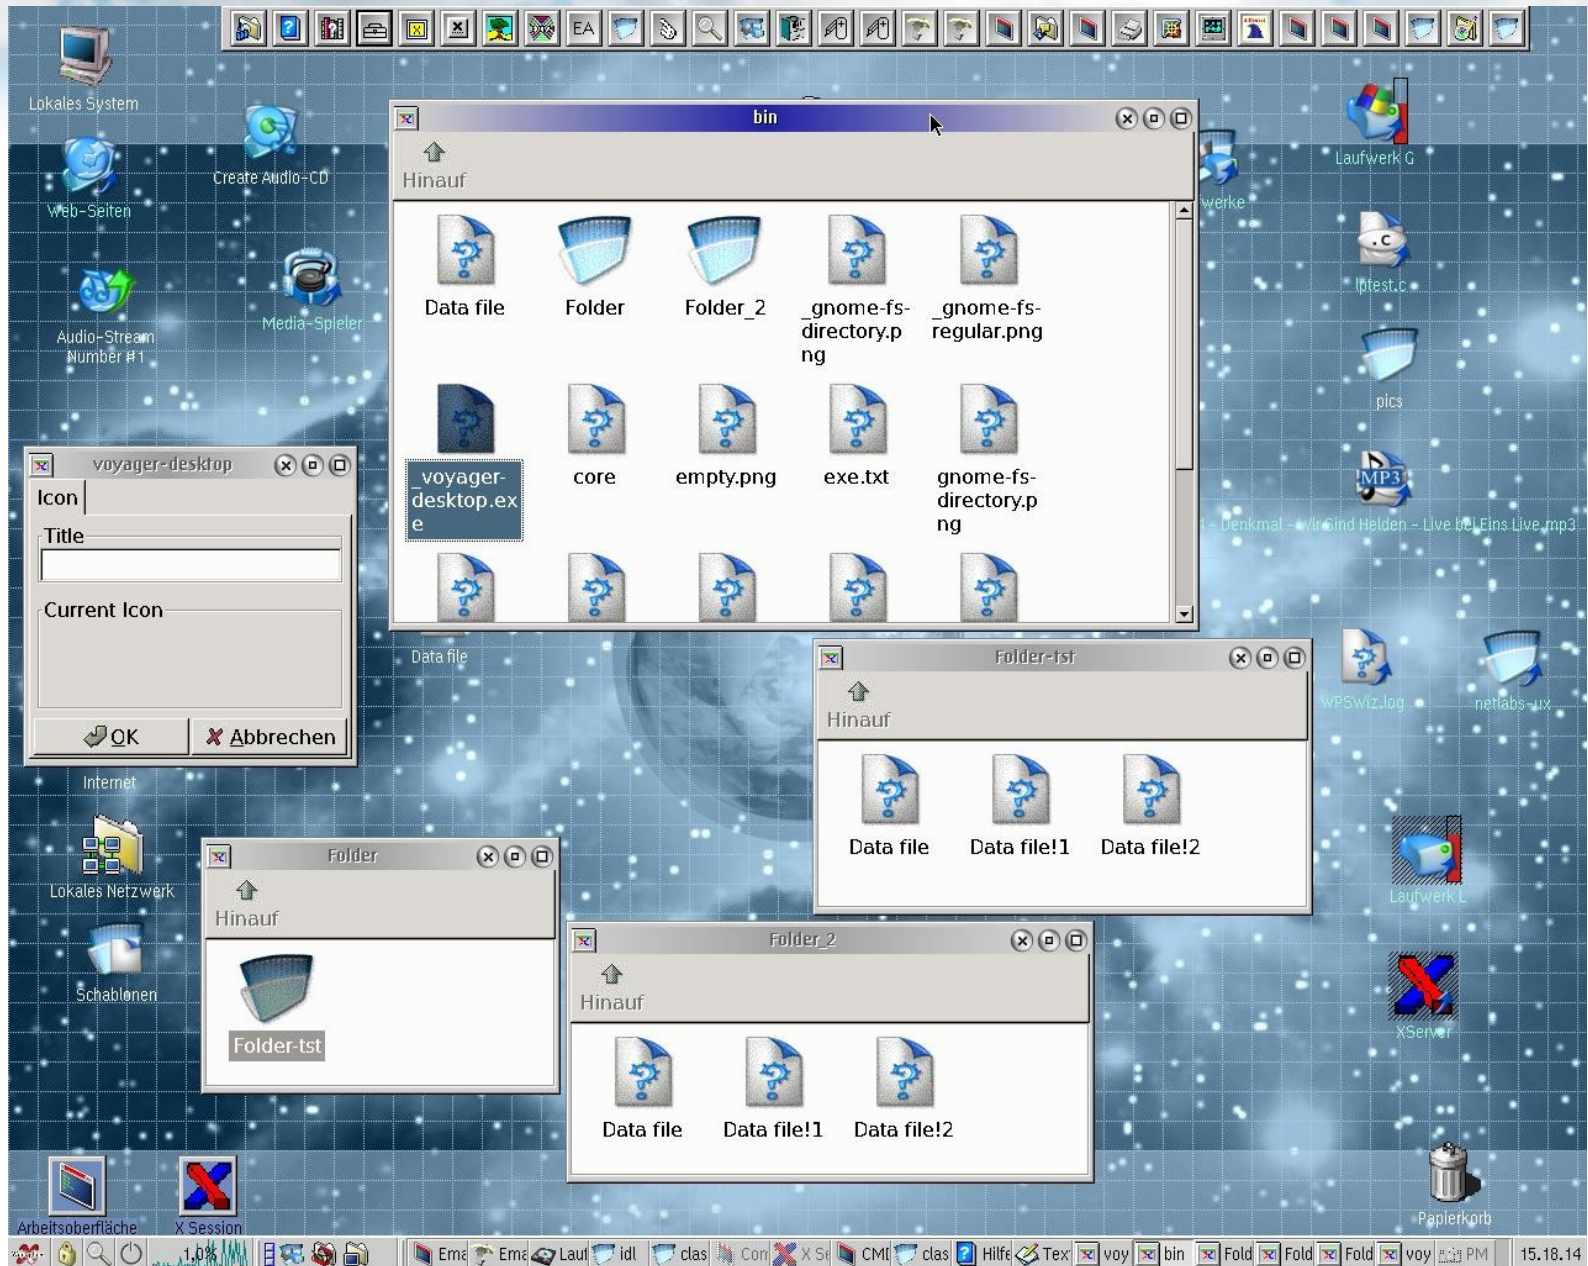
EA

Lokales System

Create Audio-CD

Web-Seiten

Audio-Stream Number #1

Media-Spieler

bin

Hinauf

Data file

Folder

Folder_2

_gnome-fs-directory.png

_gnome-fs-regular.png

_voyager-desktop.exe

core

empty.png

exe.txt

gnome-fs-directory.png

Laufwerk G

werke

lptest.c

pics

1 - Denkmal - Wir Sind Helden - Live bei Eins Live.mp3

voyager-desktop

Icon

Title

Current Icon

OK

Abbrechen

Data file

Folder-tst

Hinauf

Data file

Data file!1

Data file!2

WPSWiz.log

netlabs-ux

Internet

Lokales Netzwerk

Folder

Hinauf

Folder-tst

Schablonen

Folder_2

Hinauf

Data file

Data file!1

Data file!2

Laufwerk L

XServer

Arbeitsoberfläche

X Session

Papierkorb

1,0%

Ema

Ema

Lauf

idl

clas

Con

X Se

CMD

clas

Hilfe

Tex

voy

bin

Fold

Fold

Fold

voy

PM

15.18.14